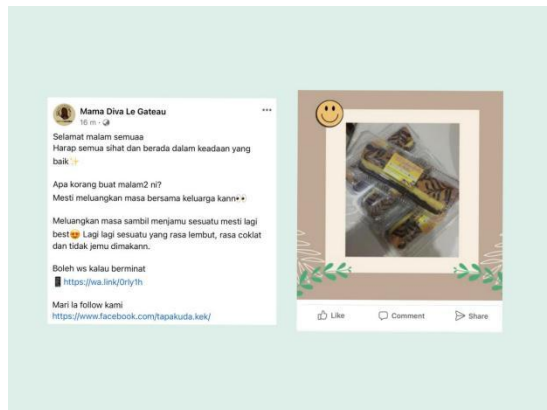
Mama Diva Le Gateau
16 m ·

Selamat malam semuaa
Harap semua sihat dan berada dalam keadaan yang baik✨

Apa korang buat malam2 ni?
Mesti meluangkan masa bersama keluarga kann👀

Meluangkan masa sambil menjamu sesuatu mesti lagi best😍 Lagi lagi sesuatu yang rasa lembut, rasa coklat dan tidak jemu dimakann.

Boleh ws kalau berminat
📱https://wa.link/0rly1h

Mari la follow kami
https://www.facebook.com/tapakuda.kek/

Like Comment Share